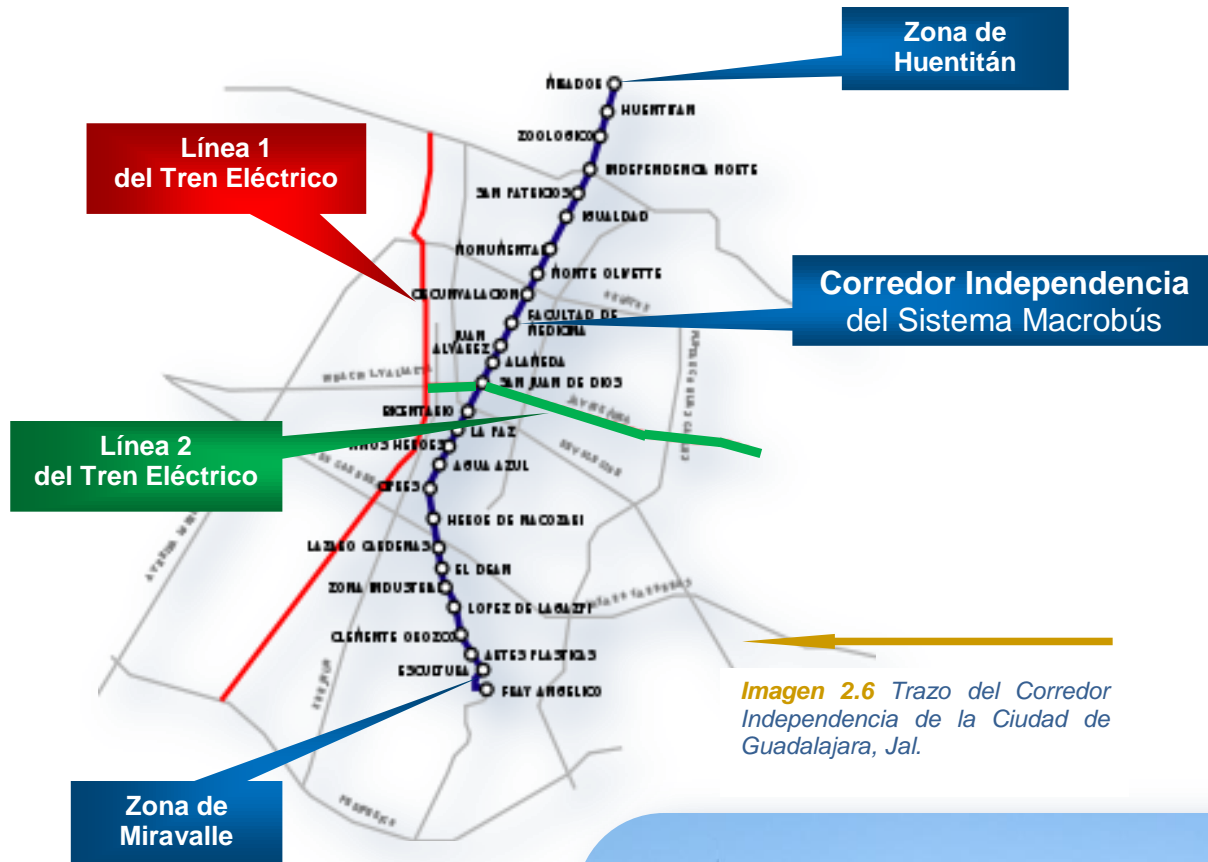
Zona de Huentitán

Línea 1 del Tren Eléctrico

Corredor Independencia del Sistema Macrobús

Línea 2 del Tren Eléctrico

Zona de Miravalle

MIRADOR
HUENTITAN
ZOOLOGICO
INDEPENDENCIA NORTE
SAN PATRICIO
IGUALDAD
MONUMENTAL
MONTE OLIVETTE
CIRCUNVALACION
FACULTAD DE MEDICINA
JUAN ALVAREZ
ALAMEDA
SAN JUAN DE DIOS
BICENTENARIO
LA PAZ
NIÑOS HEROES
AGUA AZUL
CIPRES
HEROES DE NACOZARI
LAZARO CARDENAS
EL DEAN
ZONA INDUSTRIAL
LOPEZ DE LEGAZPI
CLEMENTE OROZCO
ARTES PLASTICAS
ESCULTURA
FRAY ANGELICO

Imagen 2.6 Trazo del Corredor Independencia de la Ciudad de Guadalajara, Jal.